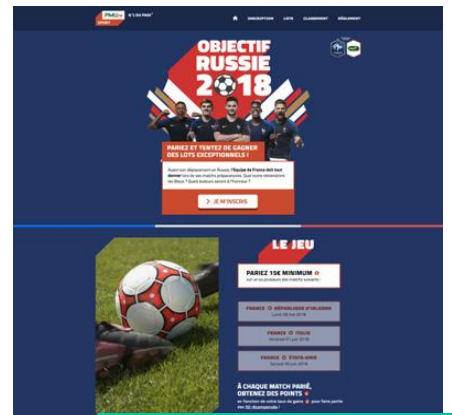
PMU SPORT

INSCRIPTION LOTS CLASSEMENT RÈGLEMENT

OBJECTIF RUSSIE 2018

PARIEZ ET TENTEZ DE GAGNER DES LOTS EXCEPTIONNELS !

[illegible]

> JE M'INSCRIS

LE JEU

PARIEZ 15€ MINIMUM

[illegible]

FRANCE - RÉPUBLIQUE D'IRLANDE

FRANCE - ITALIE

FRANCE - ÉTATS-UNIS

À CHAQUE MATCH PARIÉ, OBTENEZ DES POINTS

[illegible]